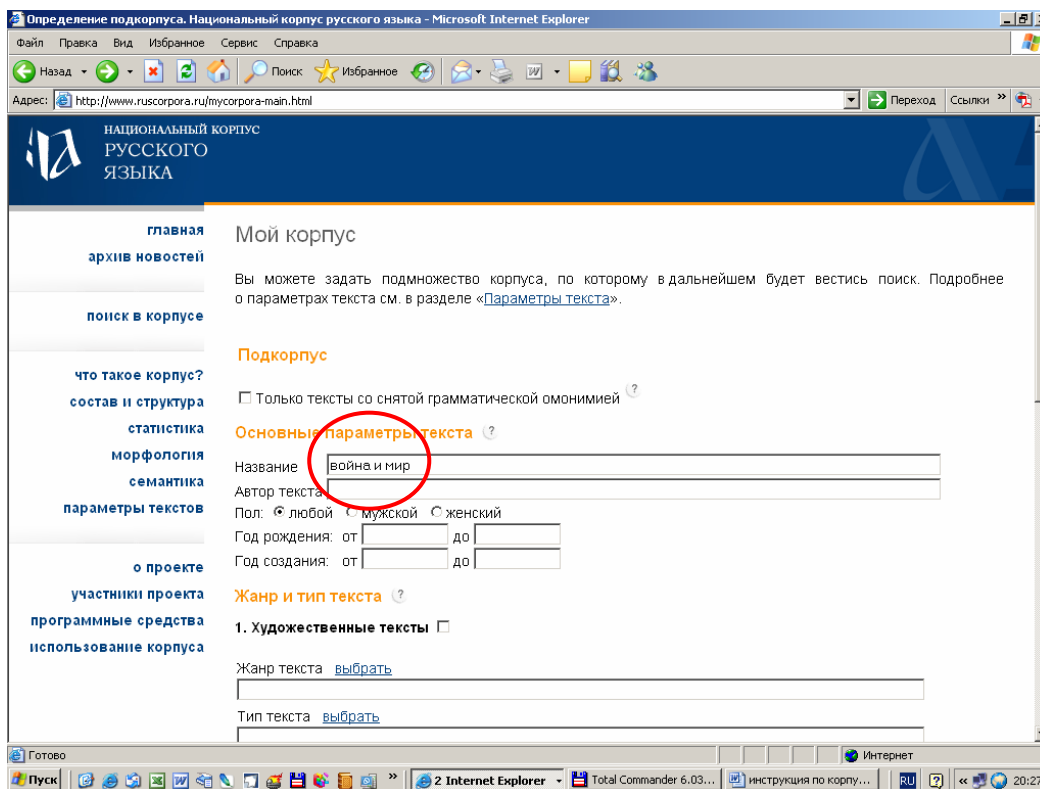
Определение подкорпуса. Национальный корпус русского языка - Microsoft Internet Explorer

Файл Правка Вид Избранное Сервис Справка

Назад Поиск Избранное

Адрес: http://www.ruscorpora.ru/mycorpora-main.html Переход Ссылки

НАЦИОНАЛЬНЫЙ КОРПУС РУССКОГО ЯЗЫКА

главная
архив новостей

поиск в корпусе

что такое корпус?
состав и структура
статистика
морфология
семантика
параметры текстов

о проекте
участники проекта
программные средства
использование корпуса

Мой корпус

Вы можете задать подмножество корпуса, по которому в дальнейшем будет вестись поиск. Подробнее о параметрах текста см. в разделе «Параметры текста».

Подкорпус

Только тексты со снятой грамматической омонимией ?

Основные параметры текста ?

Название война и мир
Автор текста
Пол: любой мужской женский
Год рождения: от до
Год создания: от до

Жанр и тип текста ?

1. Художественные тексты

Жанр текста выбрать

Тип текста выбрать

Готово Интернет

Пуск 2 Internet Explorer Total Commander 6.03... инструкция по корпу... RU 20:27